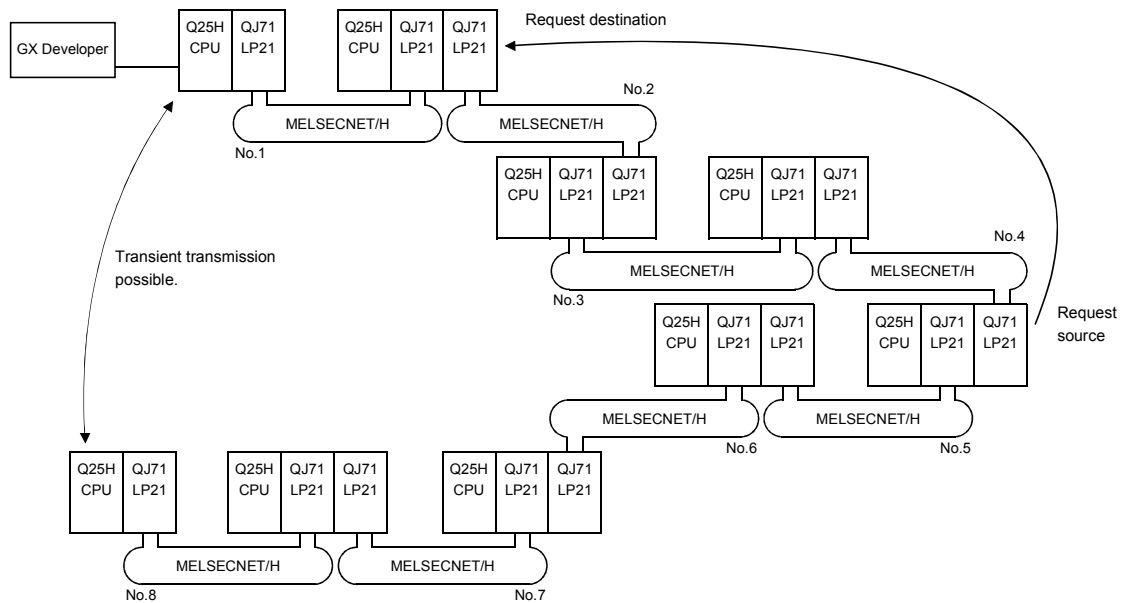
GX Developer

Q25H CPU | QJ71 LP21

Q25H CPU | QJ71 LP21 | QJ71 LP21

Request destination

No.2

MELSECNET/H

MELSECNET/H

No.1

Q25H CPU | QJ71 LP21 | QJ71 LP21

Q25H CPU | QJ71 LP21 | QJ71 LP21

No.4

Transient transmission possible.

MELSECNET/H

MELSECNET/H

No.3

Q25H CPU | QJ71 LP21 | QJ71 LP21

Q25H CPU | QJ71 LP21 | QJ71 LP21

Request source

MELSECNET/H

MELSECNET/H

No.6

No.5

Q25H CPU | QJ71 LP21

Q25H CPU | QJ71 LP21 | QJ71 LP21

Q25H CPU | QJ71 LP21 | QJ71 LP21

MELSECNET/H

MELSECNET/H

No.8

No.7